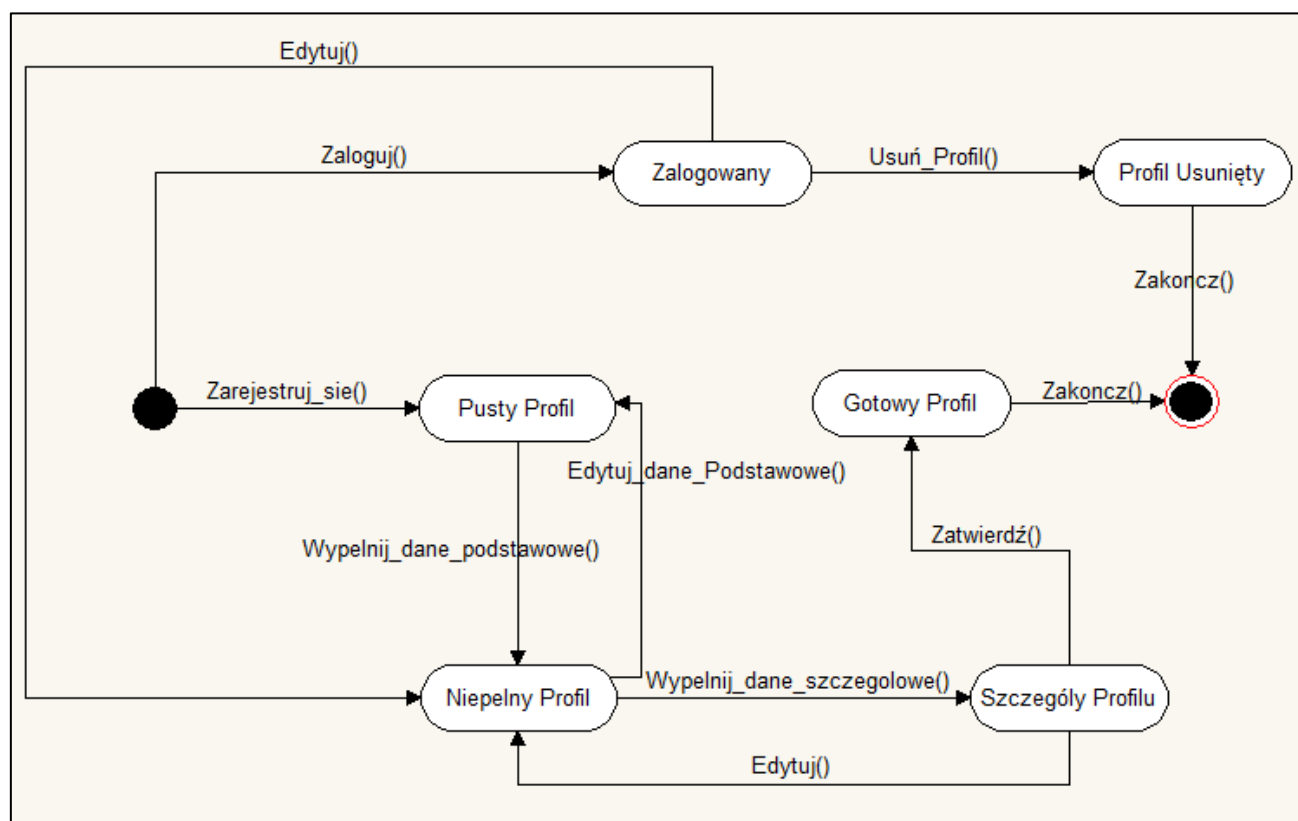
Edytuj()

Zaloguj()

Zalogowany

Usuń_Profil()

Profil Usunięty

Zakoncz()

Zarejestruj_sie()

Pusty Profil

Gotowy Profil

Zakoncz()

Edytuj_dane_Podstawowe()

Zatwierdź()

Wypelnij_dane_podstawowe()

Niepelny Profil

Wypelnij_dane_szczegolowe()

Szczegóły Profilu

Edytuj()